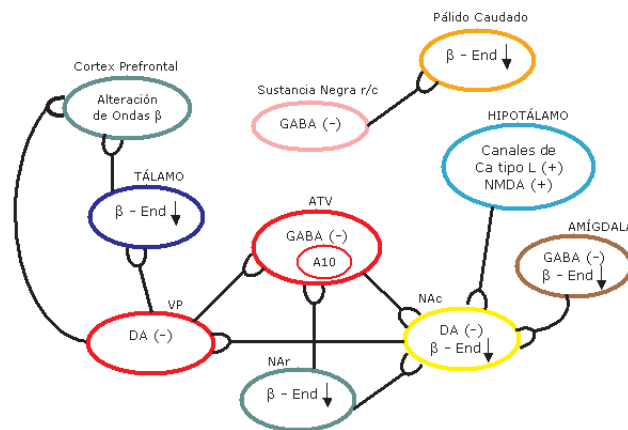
Pálido Caudado

β - End ↓

Cortex Prefrontal

Alteración de Ondas β

Sustancia Negra r/c

GABA (-)

HIPOTÁLAMO

Canales de Ca tipo L (+) NMDA (+)

TÁLAMO

β - End ↓

ATV

GABA (-)

A10

AMÍGDALA

GABA (-) β - End ↓

VP

DA (-)

NAc

DA (-) β - End ↓

NAr

β - End ↓